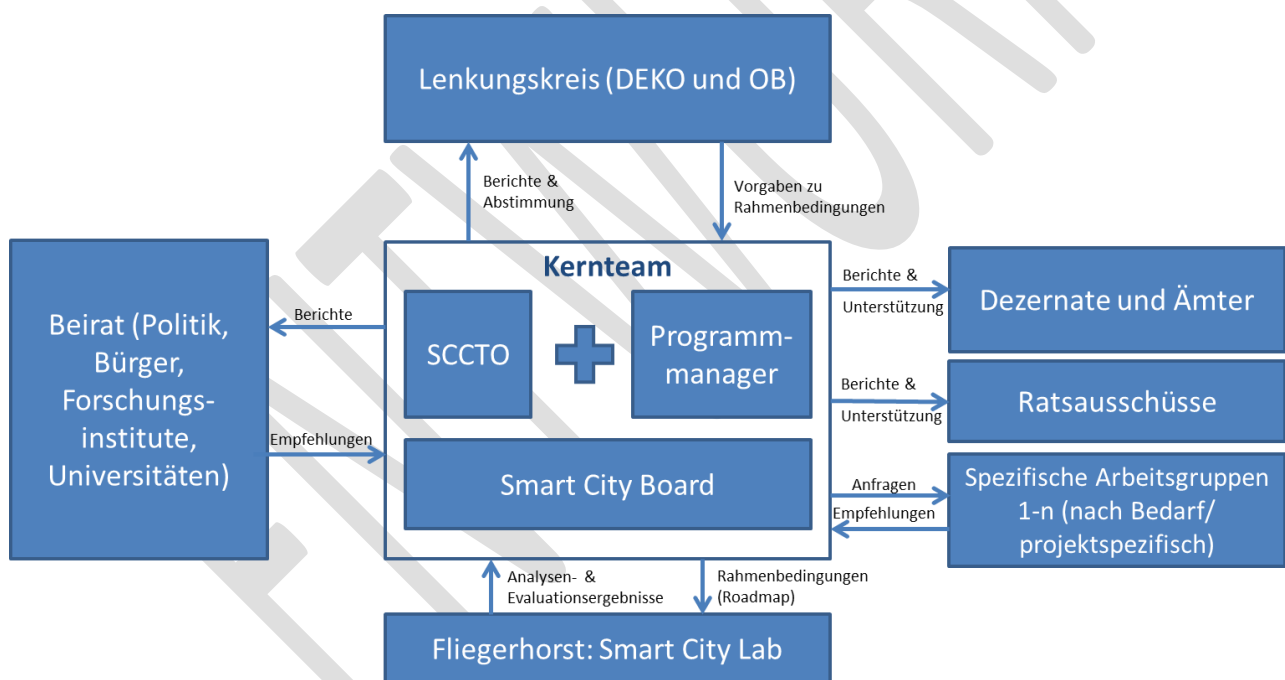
Lenkungskreis (DEKO und OB)

Berichte & Abstimmung

Vorgaben zu Rahmenbedingungen

Beirat (Politik, Bürger, Forschungsinstitute, Universitäten)

Berichte

Empfehlungen

Kernteam

SCCTO

Programmmanager

Smart City Board

Berichte & Unterstützung

Dezernate und Ämter

Berichte & Unterstützung

Ratsausschüsse

Anfragen

Empfehlungen

Spezifische Arbeitsgruppen 1-n (nach Bedarf/ projektspezifisch)

Analysen- & Evaluationsergebnisse

Rahmenbedingungen (Roadmap)

Fliegerhorst: Smart City Lab